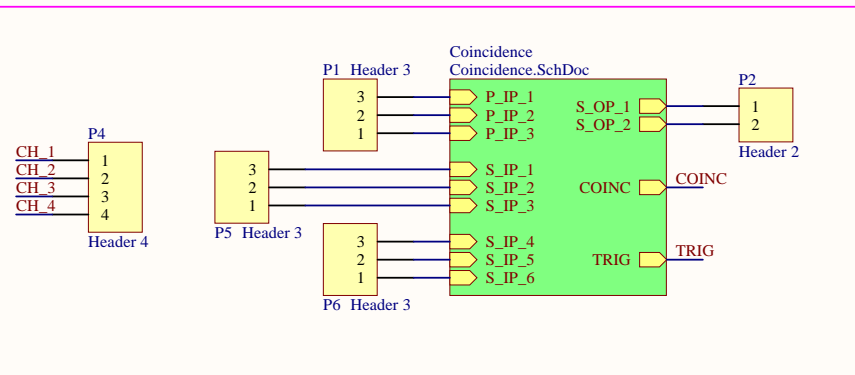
CH_1
CH_2
CH_3
CH_4

P4
1
2
3
4
Header 4

P1 Header 3
3
2
1

3
2
1
P5 Header 3

3
2
1
P6 Header 3

Coincidence
Coincidence.SchDoc
P_IP_1
P_IP_2
P_IP_3
S_IP_1
S_IP_2
S_IP_3
S_IP_4
S_IP_5
S_IP_6
S_OP_1
S_OP_2
COINC
TRIG

P2
1
2
Header 2

COINC
TRIG